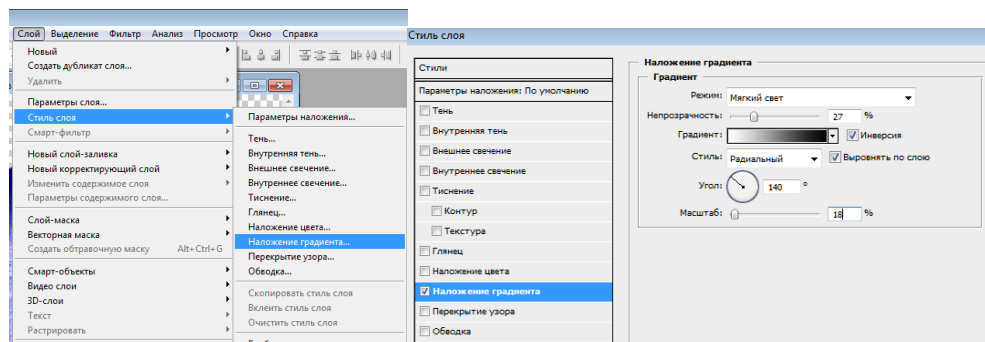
Слой Выделение Фильтр Анализ Просмотр Окно Справка

Новый
Создать дубликат слоя...
Удалить

Параметры слоя...
Стиль слоя
Смарт-фильтр

Новый слой-заливка
Новый корректирующий слой
Изменить содержимое слоя
Параметры содержимого слоя...

Слой-маска
Векторная маска
Создать обтравочную маску Alt+Ctrl+G

Смарт-объекты
Видео слои
3D-слои
Текст
Растрировать

Параметры наложения...

Тень...
Внутренняя тень...
Внешнее свечение...
Внутреннее свечение...
Тиснение...
Глянец...
Наложение цвета...
Наложение градиента...
Перекрытие узора...
Обводка...

Скопировать стиль слоя
Вклеить стиль слоя
Очистить стиль слоя

Стиль слоя

Стили
Параметры наложения: По умолчанию
Тень
Внутренняя тень
Внешнее свечение
Внутреннее свечение
Тиснение
Контур
Текстура
Глянец
Наложение цвета
Наложение градиента
Перекрытие узора
Обводка

Наложение градиента
Градиент
Режим: Мягкий свет
Непрозрачность: 27 %
Градиент: Инверсия
Стиль: Радиальный Выровнять по слою
Угол: 140 °
Масштаб: 18 %